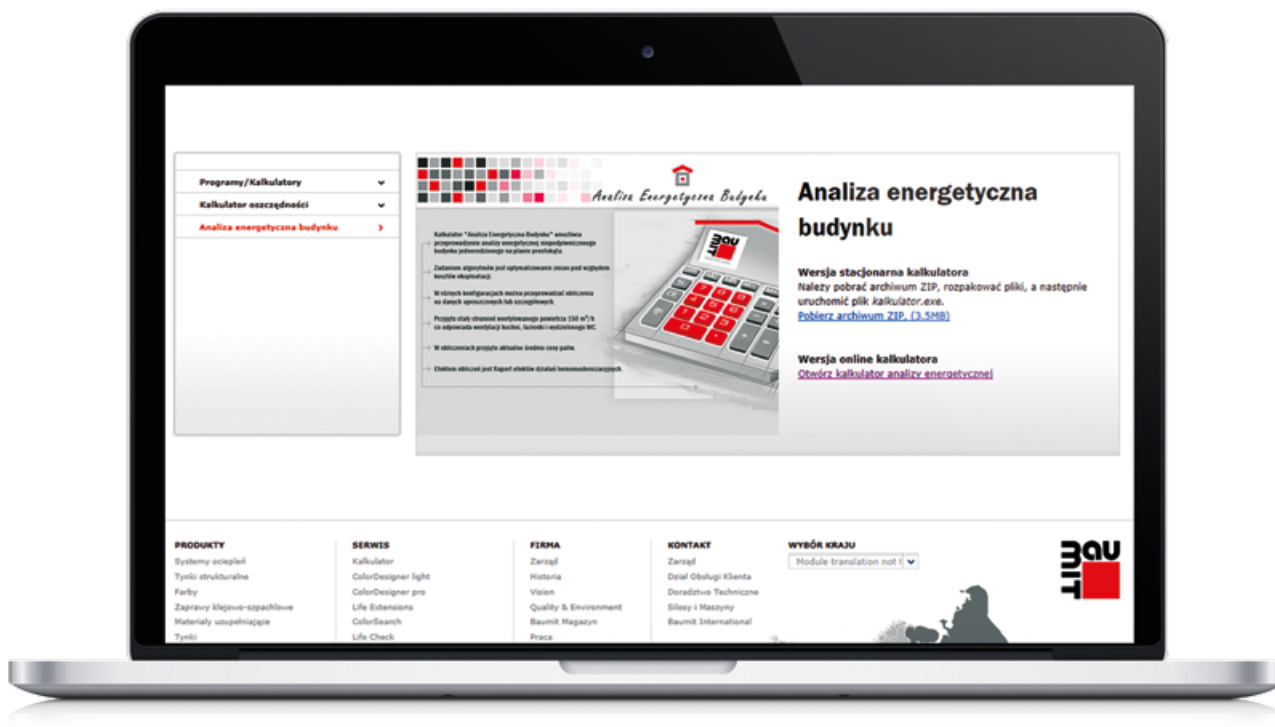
Programy/Kalkulatory

Kalkulator oszczędności

Analiza energetyczna budynku

Analiza Energetyczna Budynku

Kalkulator "Analiza Energetyczna Budynku" umożliwia przeprowadzenie analizy energetycznej nieopodatkowanego budynku jednorodzinnego na planie prostokąta.

Zadaniem algorytmów jest optymalizowanie zmian pod względem kosztów eksploatacji.

W różnych konfiguracjach można przeprowadzać obliczenia na danych uproszczonych lub szczegółowych.

Przyjęto stały strumień wentylowanego powietrza 150 m³/h co odpowiada wentylacji kuchni, łazienki i wydzielonego WC.

W obliczeniach przyjęto aktualne średnie ceny paliw.

Efektem obliczeń jest Raport efektów działań termomodernizacyjnych.

BAUMIT

Analiza energetyczna budynku

Wersja stacjonarna kalkulatora
Należy pobrać archiwum ZIP, rozpakować pliki, a następnie uruchomić plik kalkulator.exe.
Pobierz archiwum ZIP, (3,5MB)

Wersja online kalkulatora
Otwórz kalkulator analizy energetycznej

PRODUKTY
Systemy ociepleń
Tynki strukturalne
Farby
Zaprawy klejowo-szpachlowe
Materiały uzupełniające
Tynki

SERWIS
Kalkulator
ColorDesigner light
ColorDesigner pro
Life Extensions
ColorSearch
Life Check

FIRMA
Zarząd
Historia
Vision
Quality & Environment
Baumit Magazyn
Praca

KONTAKT
Zarząd
Dział Obsługi Klienta
Doradztwo Techniczne
Silosy i Maszyny
Baumit International

WYBÓR KRAJU
Module translation not f

BAUMIT